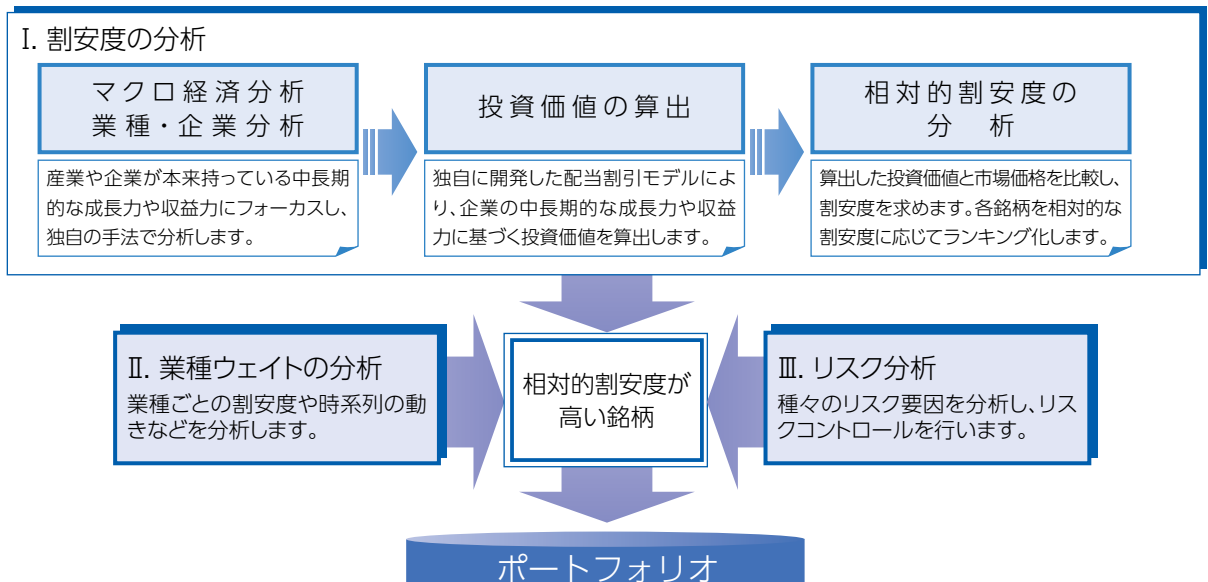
I. 割安度の分析

マクロ経済分析
業種・企業分析

産業や企業が本来持っている中長期的な成長力や収益力にフォーカスし、独自の手法で分析します。

投資価値の算出

独自に開発した配当割引モデルにより、企業の中長期的な成長力や収益力に基づく投資価値を算出します。

相対的割安度の
分　析

算出した投資価値と市場価格を比較し、割安度を求めます。各銘柄を相対的な割安度に応じてランキング化します。

II. 業種ウェイトの分析

業種ごとの割安度や時系列の動きなどを分析します。

相対的割安度が
高い銘柄

III. リスク分析

種々のリスク要因を分析し、リスクコントロールを行います。

ポートフォリオ